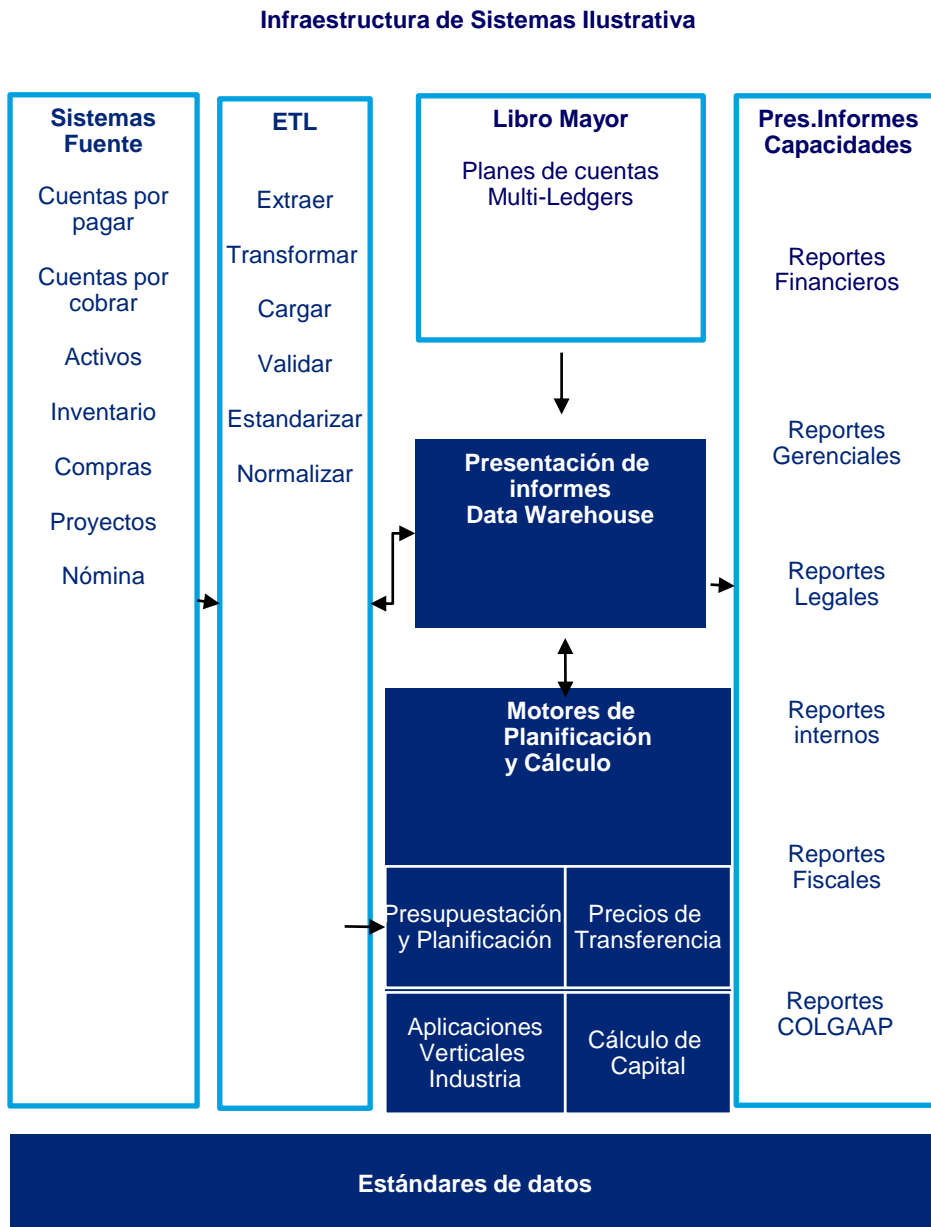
Infraestructura de Sistemas Ilustrativa

Sistemas Fuente

Cuentas por pagar

Cuentas por cobrar

Activos

Inventario

Compras

Proyectos

Nómina

ETL

Extraer

Transformar

Cargar

Validar

Estandarizar

Normalizar

Libro Mayor

Planes de cuentas Multi-Ledgers

Presentación de informes Data Warehouse

Motores de Planificación y Cálculo

Presupuestación y Planificación

Precios de Transferencia

Aplicaciones Verticales Industria

Cálculo de Capital

Pres.Informes Capacidades

Reportes Financieros

Reportes Gerenciales

Reportes Legales

Reportes internos

Reportes Fiscales

Reportes COLGAAP

Estándares de datos